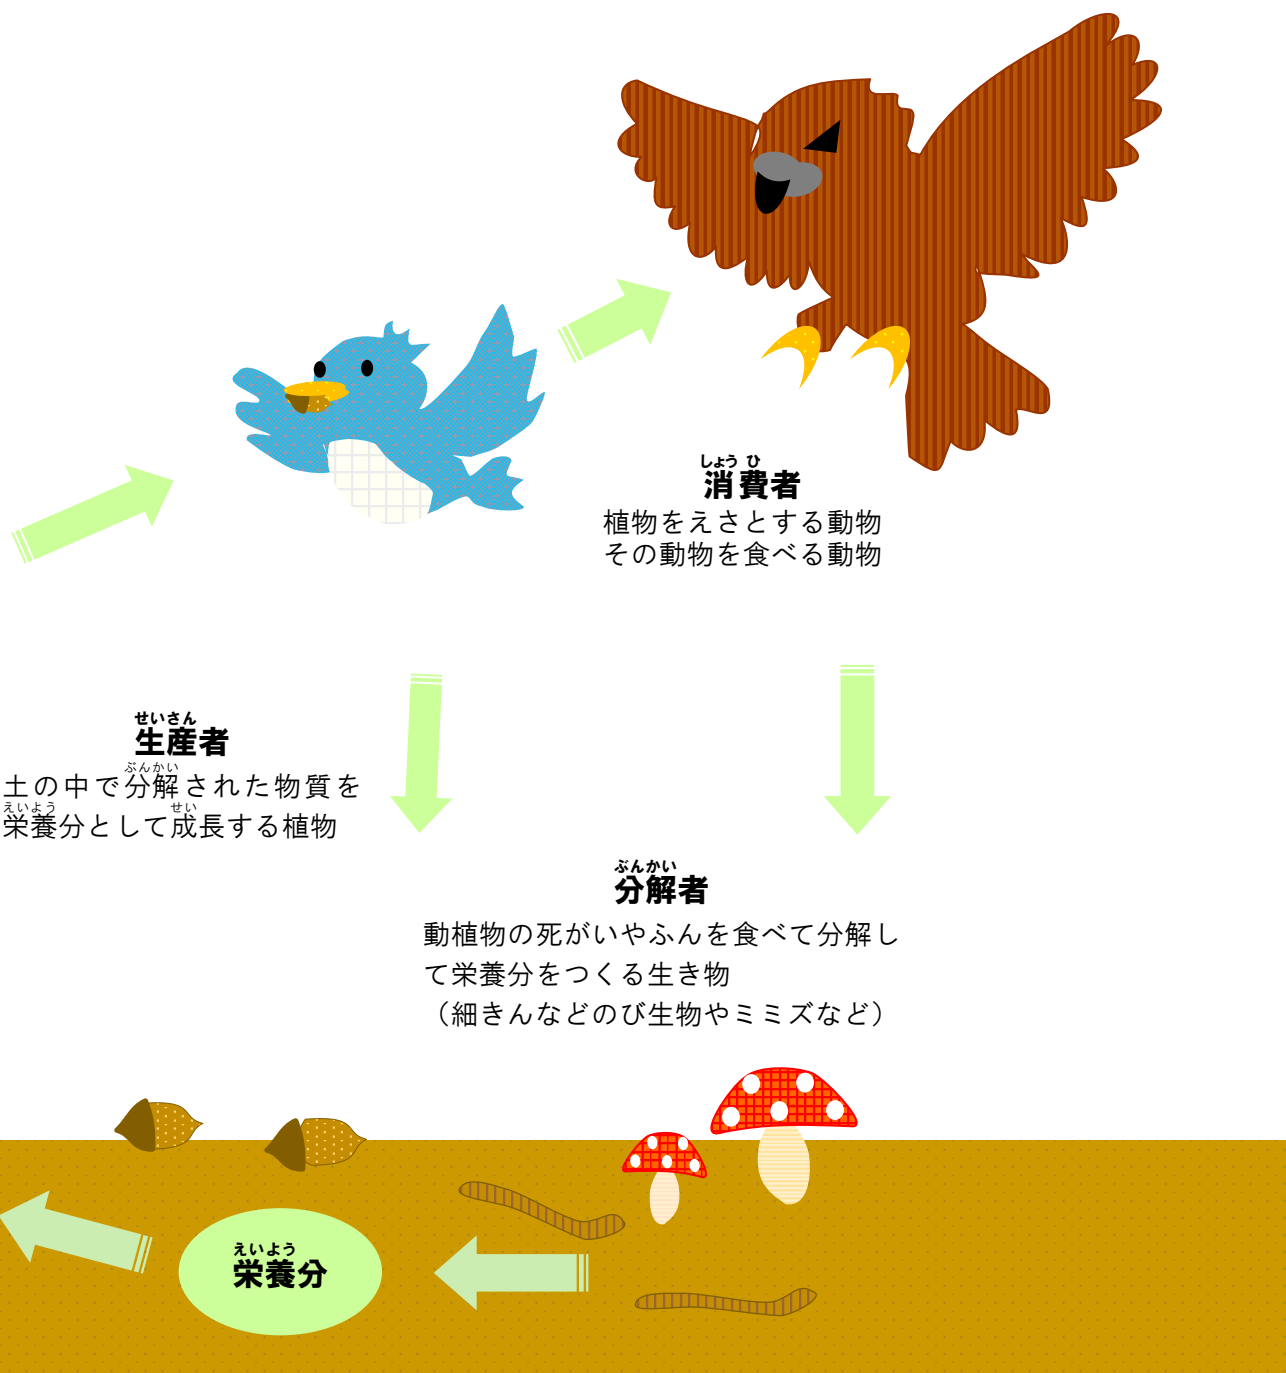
しょう ひ
消費者
植物をえさとする動物
その動物を食べる動物

せいさん
生産者
土の中で分解された物質を栄養分として成長する植物

ぶんかい
分解者
動植物の死がいやふんを食べて分解して栄養分をつくる生き物
（細きんなどのび生物やミミズなど）

えいよう
栄養分